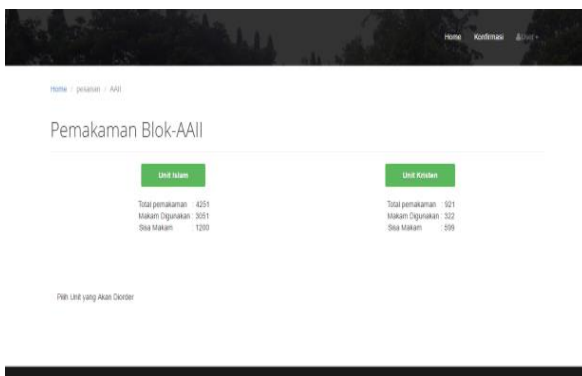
Home Konfirmasi User

Home / pesanan / AAII

Pemakaman Blok-AAII

Unit Islam

Total pemakaman : 4251
Makam Digunakan : 3051
Sisa Makam : 1200

Unit Kristen

Total pemakaman : 921
Makam Digunakan : 322
Sisa Makam : 599

Pilih Unit yang Akan Diorder